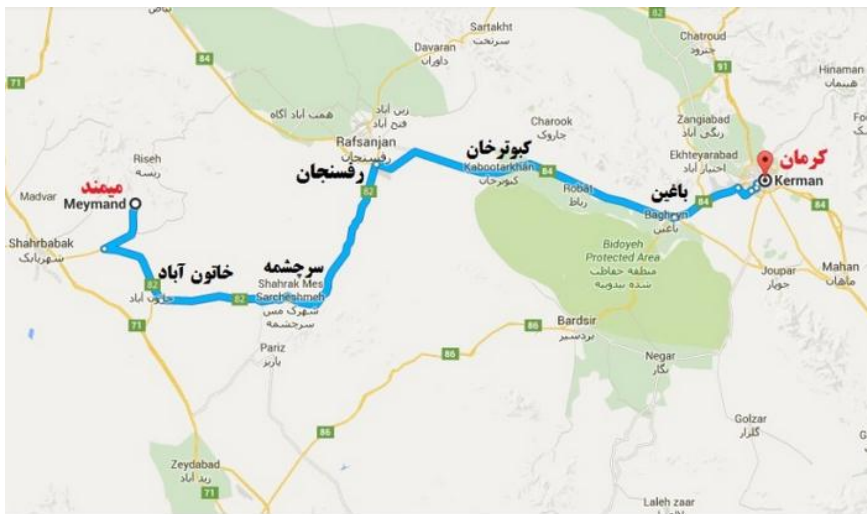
Sartakht
سرتخت
Davaran
داوران
Chatroud
چترود
Hinaman
هینمان
71
84
82
91
زین آباد
همت آباد آگاه
فتح آباد
Rafsanjan
رفسنجان
رفسنجان
Charook
جاروک
کبوترخان
Kabootarkhan
کبوترخان
Zangiabad
زنگی آباد
Ekhteyarabad
اختیار آباد
کرمان
Kerman
Riseh
رسه
میمند
Meymand
Madvar
Robat
رباط
باغین
Baghyn
باغین
Shahrbabak
شهربابک
خاتون آباد
خاتون آباد
سرچشمه
Shahrak Mes Sarcheshmeh
شهرک مس سرچشمه
Bidoyeh Protected Area
منطقه حفاظت شده بیدوئیه
Joupar
جوپار
Mahan
ماهان
Bardsir
بردسیر
Pariz
پاریز
86
Negar
نگار
Golzar
گلزار
Zeydabad
زید آباد
Laleh zaar